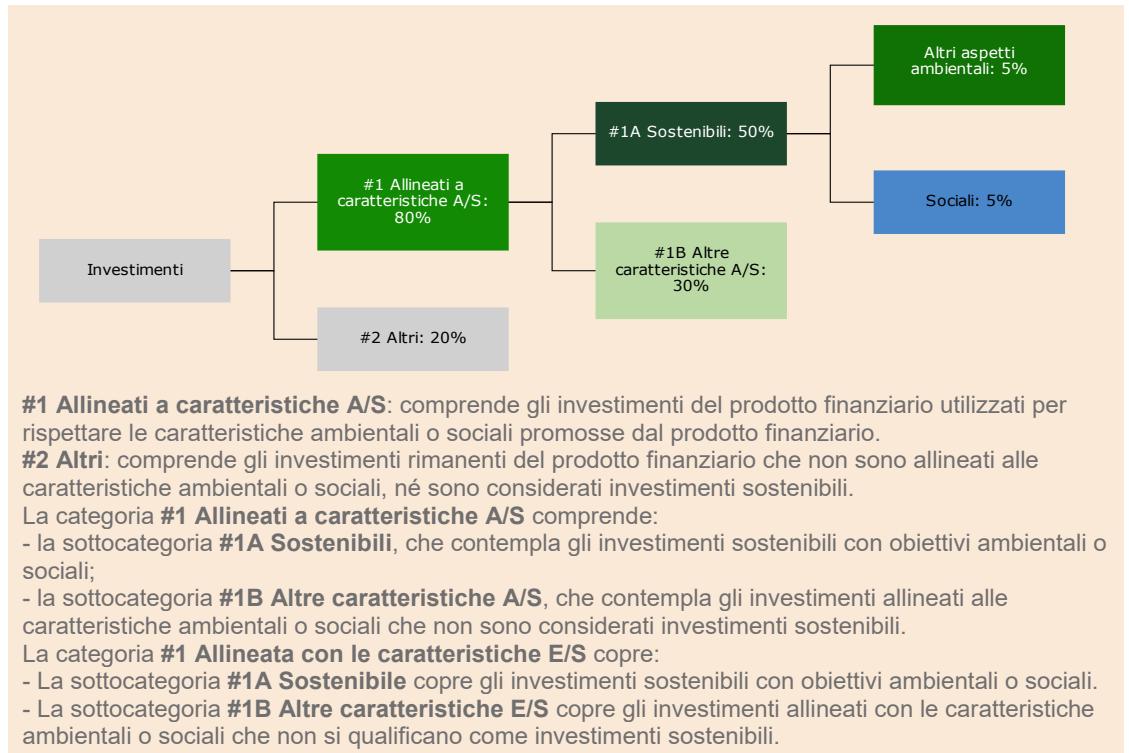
Investimenti

#1 Allineati a caratteristiche A/S: 80%

#2 Altri: 20%

#1A Sostenibili: 50%

#1B Altre caratteristiche A/S: 30%

Altri aspetti ambientali: 5%

Sociali: 5%

**#1 Allineati a caratteristiche A/S**: comprende gli investimenti del prodotto finanziario utilizzati per rispettare le caratteristiche ambientali o sociali promosse dal prodotto finanziario.
**#2 Altri**: comprende gli investimenti rimanenti del prodotto finanziario che non sono allineati alle caratteristiche ambientali o sociali, né sono considerati investimenti sostenibili.
La categoria **#1 Allineati a caratteristiche A/S** comprende:
- la sottocategoria **#1A Sostenibili**, che contempla gli investimenti sostenibili con obiettivi ambientali o sociali;
- la sottocategoria **#1B Altre caratteristiche A/S**, che contempla gli investimenti allineati alle caratteristiche ambientali o sociali che non sono considerati investimenti sostenibili.
La categoria **#1 Allineata con le caratteristiche E/S** copre:
- La sottocategoria **#1A Sostenibile** copre gli investimenti sostenibili con obiettivi ambientali o sociali.
- La sottocategoria **#1B Altre caratteristiche E/S** copre gli investimenti allineati con le caratteristiche ambientali o sociali che non si qualificano come investimenti sostenibili.